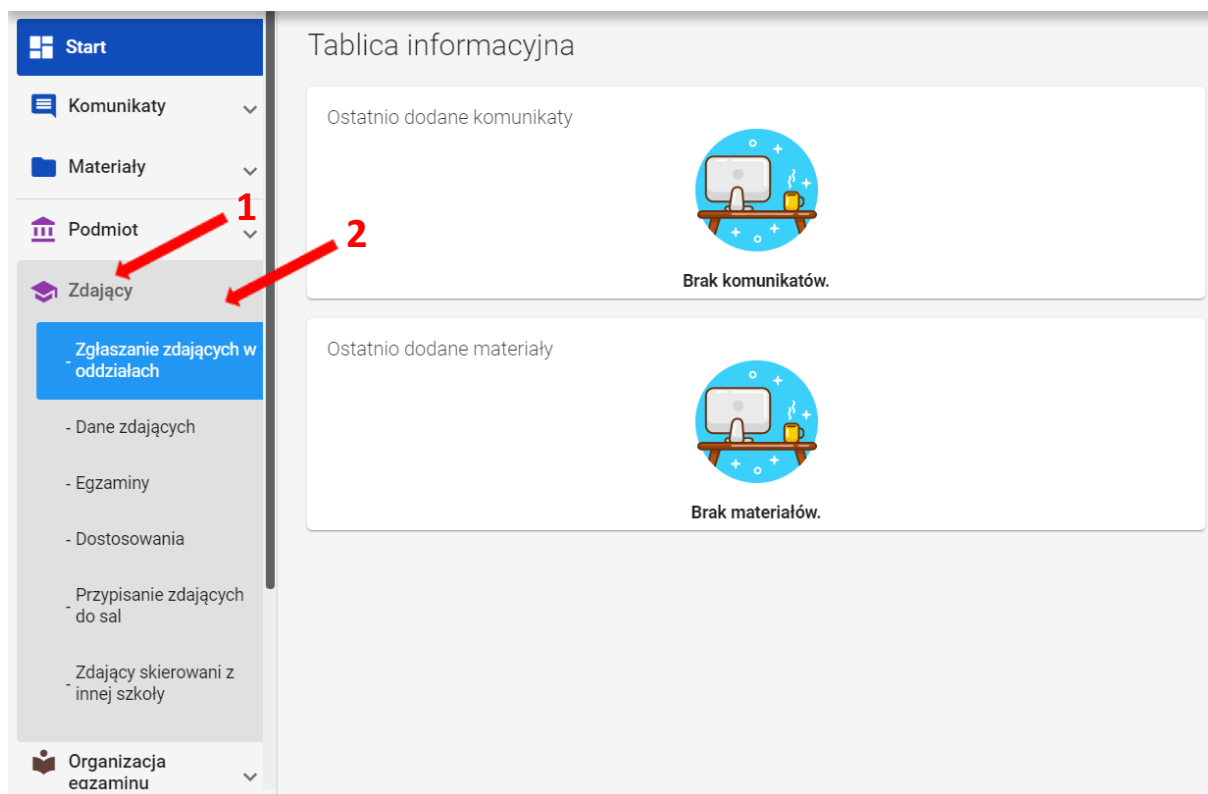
Start

Komunikaty

Materiały

Podmiot

1

2

Zdający

- Zgłaszanie zdających w oddziałach

- Dane zdających

- Egzaminy

- Dostosowania

- Przypisanie zdających do sal

- Zdający skierowani z innej szkoły

Organizacja egzaminu

Tablica informacyjna

Ostatnio dodane komunikaty

Brak komunikatów.

Ostatnio dodane materiały

Brak materiałów.